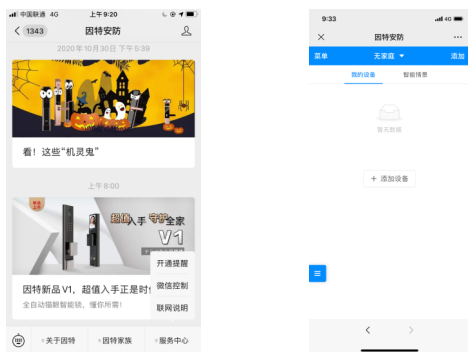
中国联通 4G 上午9:20

1343 因特安防

2020年10月30日 下午5:39

看！这些“机灵鬼”

上午8:00

超值入手守护全家 V1

开通提醒

微信控制

因特新品V1，超值入手正是时

联网说明

全自动猫眼智能锁，懂你所需！

关于因特

因特家族

服务中心

9:33 4G

因特安防

菜单 无家庭 添加

我的设备 智能情景

暂无数据

+ 添加设备